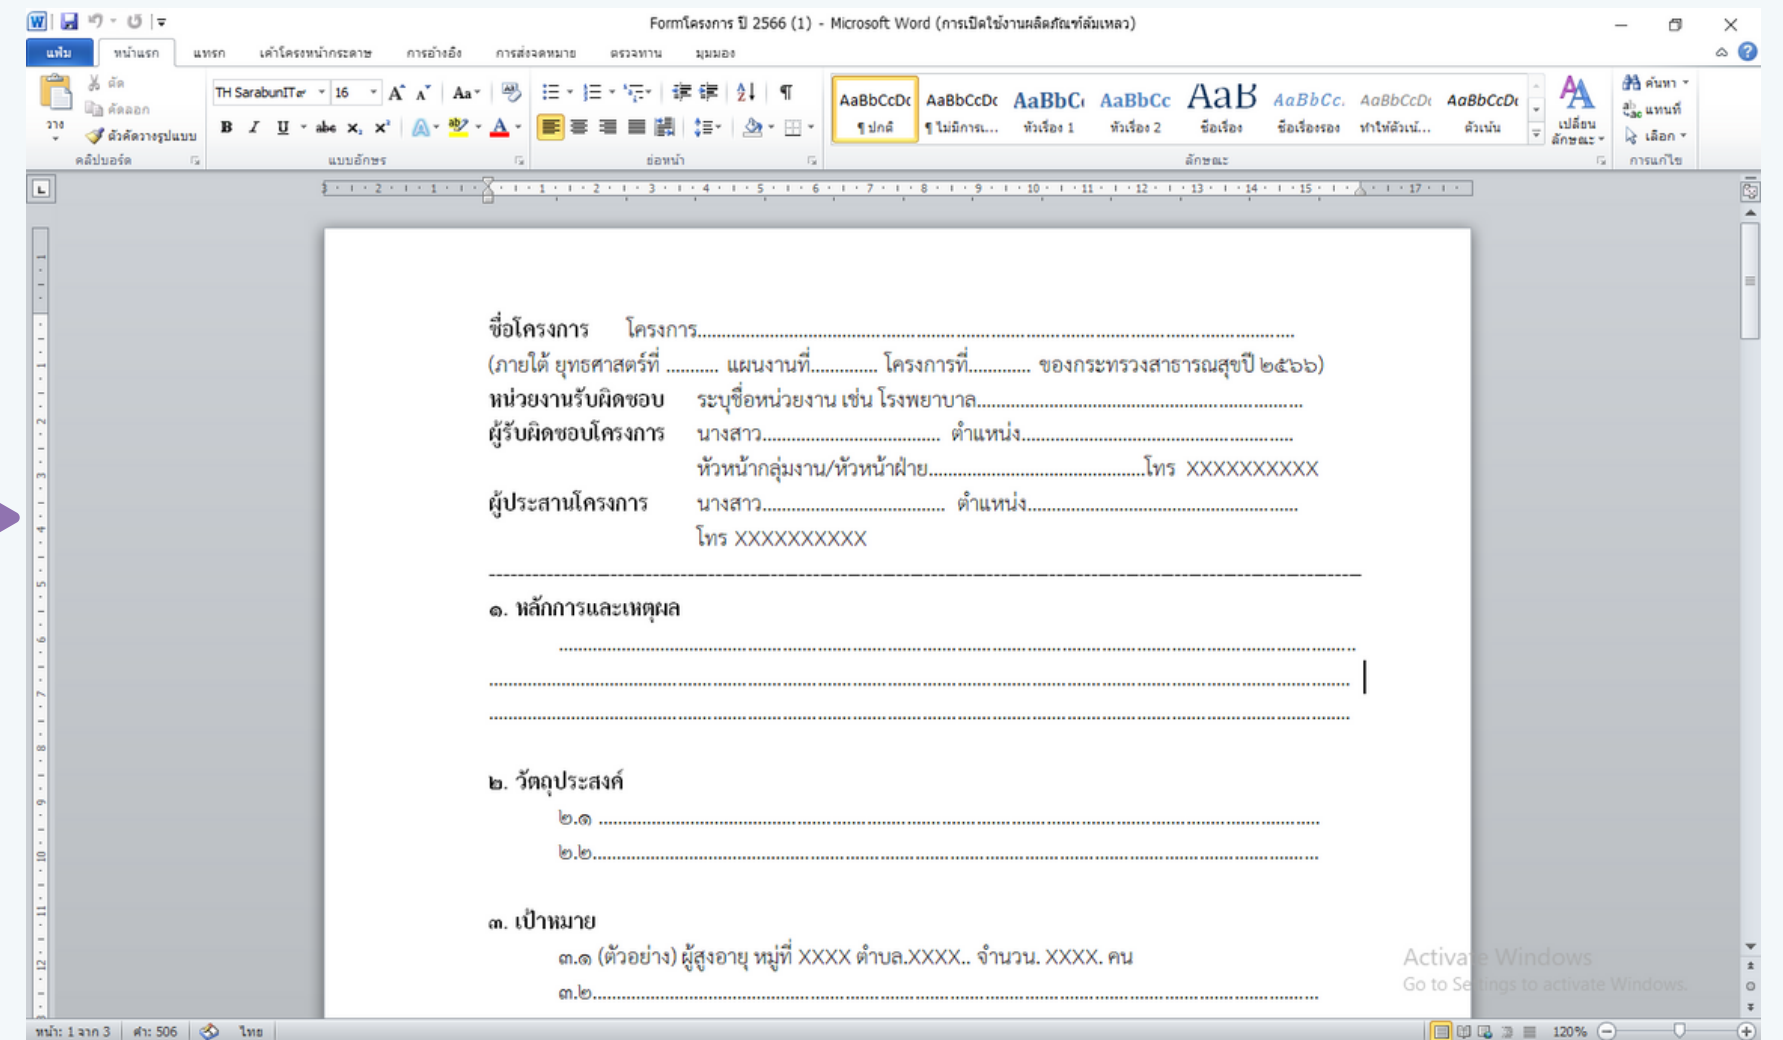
Formโครงการ ปี 2566 (1) - Microsoft Word (การเปิดใช้งานผลิตภัณฑ์ล้มเหลว)

แฟ้ม หน้าแรก แทรก เค้าโครงหน้ากระดาษ การอ้างอิง การส่งจดหมาย ตรวจทาน มุมมอง

ตัด คัดลอก วาง ตัวคัดวางรูปแบบ คลิปบอร์ด
TH SarabunIT๙ 16
แบบอักษร
ย่อหน้า
AaBbCcDc ¶ ปกติ AaBbCcDc ¶ ไม่มีการเ... AaBbC หัวเรื่อง 1 AaBbCc หัวเรื่อง 2 AaB ชื่อเรื่อง AaBbCc. ชื่อเรื่องรอง AaBbCcDc ทำให้ตัวเน้... AaBbCcDc ตัวเน้น
เปลี่ยนลักษณะ
ลักษณะ
ค้นหา แทนที่ เลือก
การแก้ไข

ชื่อโครงการ โครงการ.......................................................................................................
(ภายใต้ ยุทธศาสตร์ที่ .......... แผนงานที่............ โครงการที่........... ของกระทรวงสาธารณสุขปี ๒๕๖๖)
หน่วยงานรับผิดชอบ ระบุชื่อหน่วยงาน เช่น โรงพยาบาล...........................................................
ผู้รับผิดชอบโครงการ นางสาว.............................. ตำแหน่ง...............................................
หัวหน้ากลุ่มงาน/หัวหน้าฝ่าย.................................โทร XXXXXXXXXX
ผู้ประสานโครงการ นางสาว.............................. ตำแหน่ง...............................................
โทร XXXXXXXXXX

๑. หลักการและเหตุผล
.....................................................................................................................
.....................................................................................................................
.....................................................................................................................

๒. วัตถุประสงค์
๒.๑ ...........................................................................................................
๒.๒...........................................................................................................

๓. เป้าหมาย
๓.๑ (ตัวอย่าง) ผู้สูงอายุ หมู่ที่ XXXX ตำบล.XXXX.. จำนวน. XXXX. คน
๓.๒...........................................................................................................

Activate Windows
Go to Settings to activate Windows.

หน้า: 1 จาก 3 คำ: 506 ไทย 120%